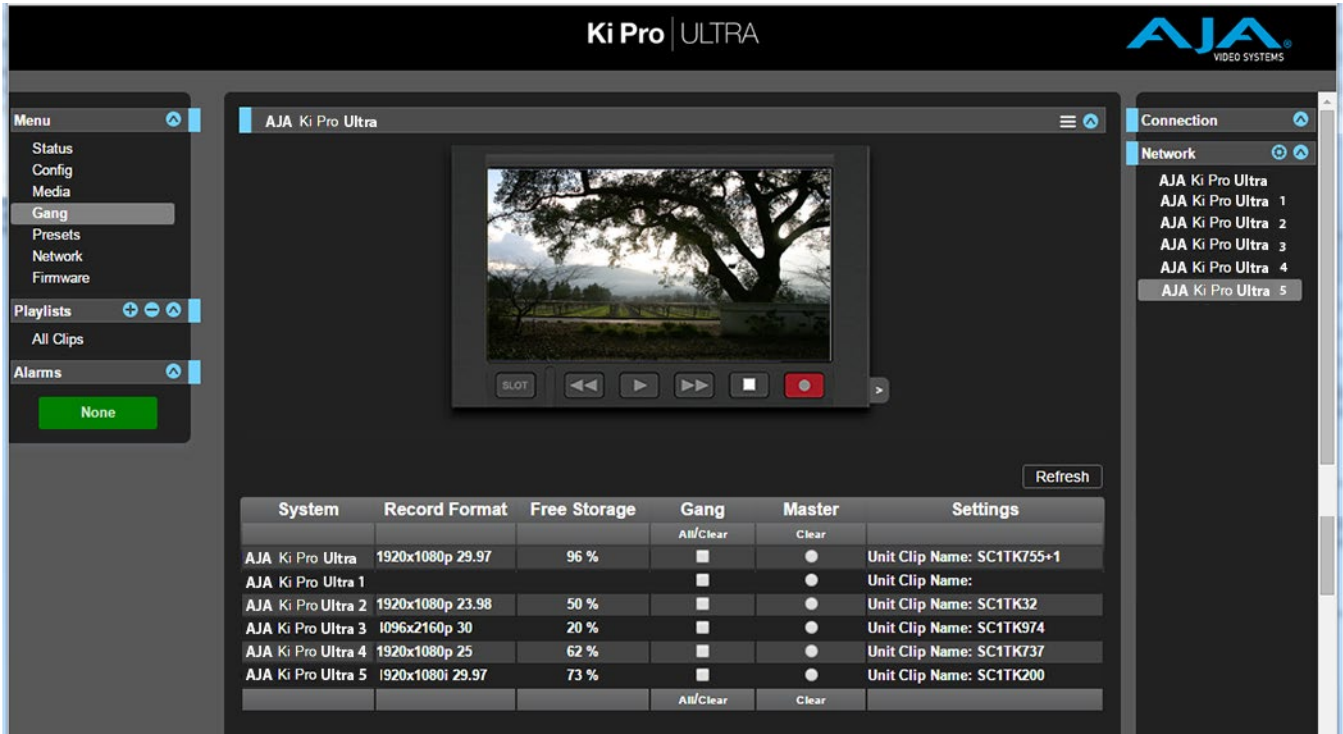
Ki Pro | ULTRA

AJA VIDEO SYSTEMS

Menu
Status
Config
Media
Gang
Presets
Network
Firmware

Playlists
All Clips

Alarms
None

AJA Ki Pro Ultra

SLOT

Refresh

| System | Record Format | Free Storage | Gang | Master | Settings |
|---|---|---|---|---|---|
| | | | All/Clear | Clear | |
| AJA Ki Pro Ultra | 1920x1080p 29.97 | 96 % | | | Unit Clip Name: SC1TK755+1 |
| AJA Ki Pro Ultra 1 | | | | | Unit Clip Name: |
| AJA Ki Pro Ultra 2 | 1920x1080p 23.98 | 50 % | | | Unit Clip Name: SC1TK32 |
| AJA Ki Pro Ultra 3 | 4096x2160p 30 | 20 % | | | Unit Clip Name: SC1TK974 |
| AJA Ki Pro Ultra 4 | 1920x1080p 25 | 62 % | | | Unit Clip Name: SC1TK737 |
| AJA Ki Pro Ultra 5 | 1920x1080i 29.97 | 73 % | | | Unit Clip Name: SC1TK200 |
| | | | All/Clear | Clear | |

Connection
Network
AJA Ki Pro Ultra
AJA Ki Pro Ultra 1
AJA Ki Pro Ultra 2
AJA Ki Pro Ultra 3
AJA Ki Pro Ultra 4
AJA Ki Pro Ultra 5